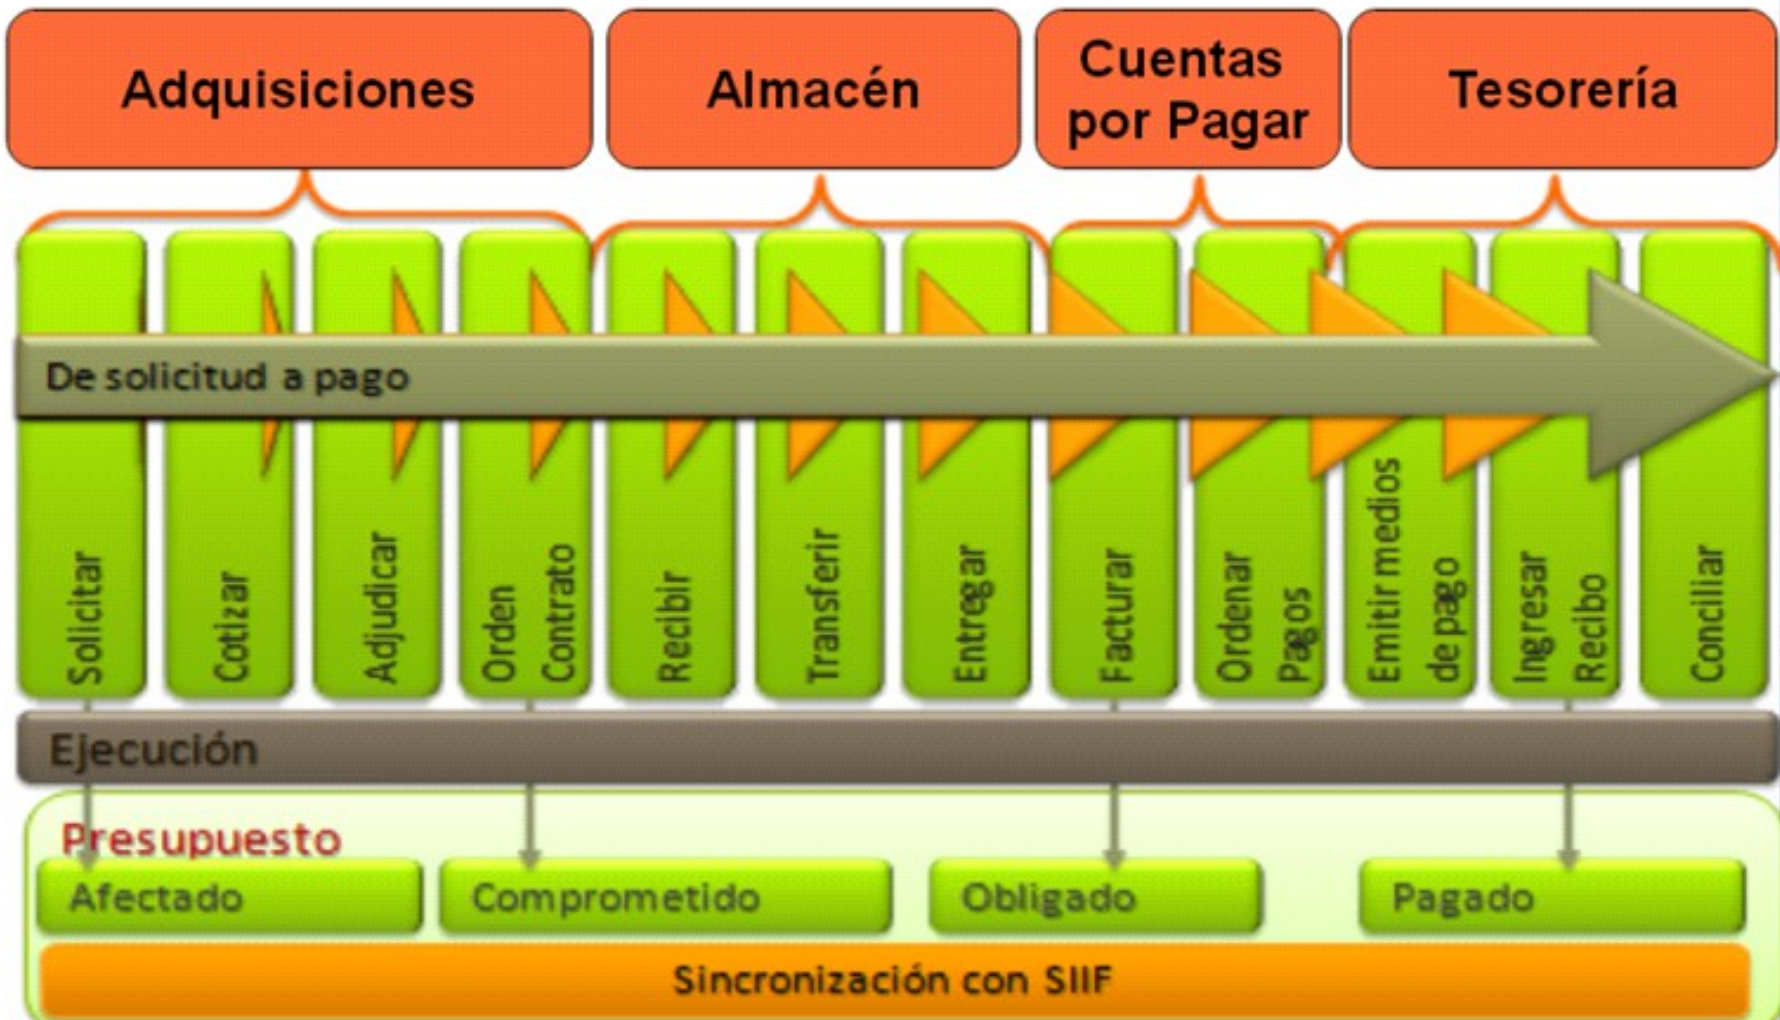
Adquisiciones

Almacén

Cuentas por Pagar

Tesorería

De solicitud a pago

Solicitar

Cotizar

Adjudicar

Orden Contrato

Recibir

Transferir

Entregar

Facturar

Ordenar Pagos

Emitir medios de pago

Ingresar Recibo

Conciliar

Ejecución

Presupuesto

Afectado

Comprometido

Obligado

Pagado

Sincronización con SIIF